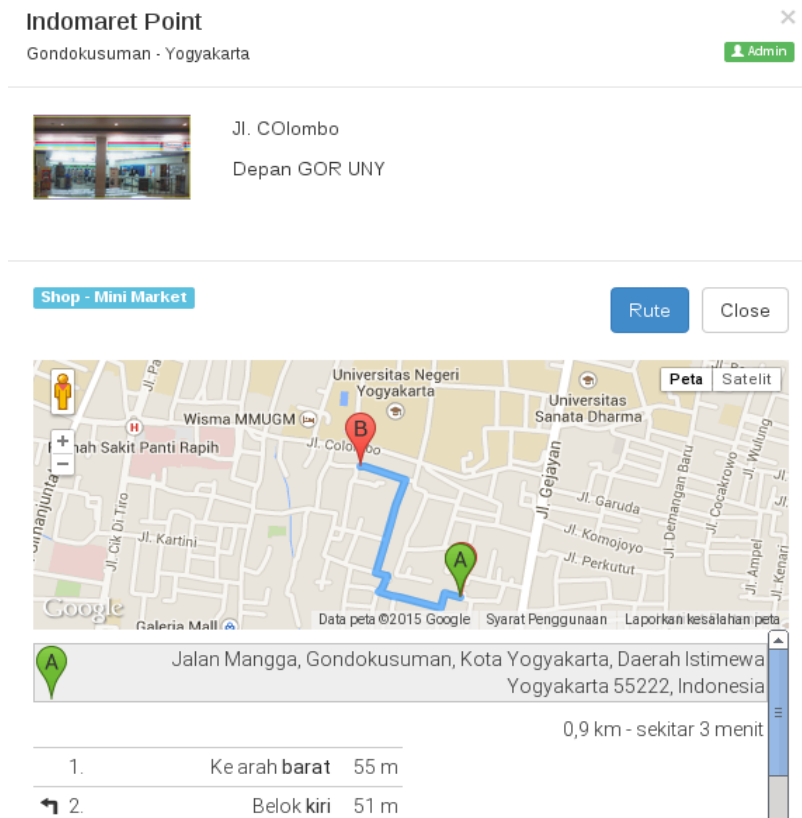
Indomaret Point

Gondokusuman - Yogyakarta

Admin

Jl. COlombo

Depan GOR UNY

Shop - Mini Market

Rute

Close

Peta | Satelit

Universitas Negeri Yogyakarta

Universitas Sanata Dharma

Wisma MMUGM

Rumah Sakit Panti Rapih

Jl. Colombo

Jl. Gejayan

Jl. Garuda

Jl. Komojoyo

Jl. Perkutut

Jl. Kartini

Jl. Cik Di Tiro

Jl. Demangan Baru

Jl. Cocakrowo

Jl. Wulung

Jl. Ampel

Jl. Kenari

Galeria Mall

Google

Data peta ©2015 Google  Syarat Penggunaan  Laporkan kesalahan peta

A

B

Jalan Mangga, Gondokusuman, Kota Yogyakarta, Daerah Istimewa Yogyakarta 55222, Indonesia

0,9 km - sekitar 3 menit

| | | |
|---|---|---|
| 1. | Ke arah **barat** | 55 m |
| 2. | Belok **kiri** | 51 m |